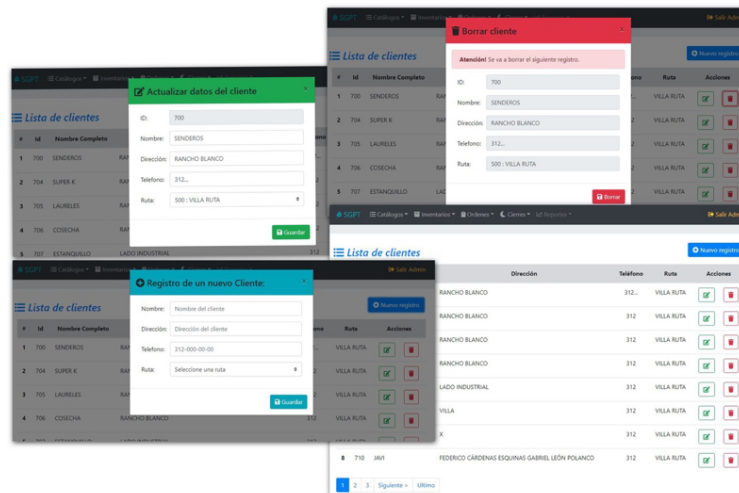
SGPT Catálogos Inventarios Salir Admin

Lista de clientes

Nuevo registro

| # | Id | Nombre Completo | | Ruta | Acciones |
|---|---|---|---|---|---|
| 1 | 700 | SENDEROS | | VILLA RUTA | |
| 2 | 704 | SUPER K | | VILLA RUTA | |
| 3 | 705 | LAURELES | | VILLA RUTA | |
| 4 | 706 | COSECHA | | VILLA RUTA | |
| 5 | 707 | ESTANQUILLO | | VILLA RUTA | |

Borrar cliente

Atención! Se va a borrar el siguiente registro.

ID: 700

Nombre: SENDEROS

Dirección: RANCHO BLANCO

Telefono: 312...

Ruta: 500 : VILLA RUTA

Borrar

SGPT Catálogos Inventarios

Lista de clientes

| # | Id | Nombre Completo | |
|---|---|---|---|
| 1 | 700 | SENDEROS | RA |
| 2 | 704 | SUPER K | RA |
| 3 | 705 | LAURELES | RA |
| 4 | 706 | COSECHA | RA |
| 5 | 707 | ESTANQUILLO | LADO INDUSTRIAL |

Actualizar datos del cliente

ID: 700

Nombre: SENDEROS

Dirección: RANCHO BLANCO

Telefono: 312...

Ruta: 500 : VILLA RUTA

Guardar

SGPT Catálogos Inventarios Ordenes Clientes Reportes Salir Admin

Lista de clientes

Nuevo registro

| | | Dirección | Teléfono | Ruta | Acciones |
|---|---|---|---|---|---|
| | | RANCHO BLANCO | 312... | VILLA RUTA | |
| | | RANCHO BLANCO | 312 | VILLA RUTA | |
| | | RANCHO BLANCO | 312 | VILLA RUTA | |
| | | RANCHO BLANCO | 312 | VILLA RUTA | |
| | | LADO INDUSTRIAL | 312 | VILLA RUTA | |
| | | VILLA | 312 | VILLA RUTA | |
| | | X | 312 | VILLA RUTA | |
| 8 | 710 | JAVI FEDERICO CÁRDENAS ESQUINAS GABRIEL LEÓN POLANCO | 312 | VILLA RUTA | |

1 2 3 Siguiente » Ultimo

SGPT Catálogos Inventarios Salir Admin

Lista de clientes

Nuevo registro

| # | Id | Nombre Completo | | one | Ruta | Acciones |
|---|---|---|---|---|---|---|
| 1 | 700 | SENDEROS | RA | | VILLA RUTA | |
| 2 | 704 | SUPER K | RA | | VILLA RUTA | |
| 3 | 705 | LAURELES | RA | | VILLA RUTA | |
| 4 | 706 | COSECHA | RANCHO BLANCO | 312 | VILLA RUTA | |

Registro de un nuevo Cliente:

Nombre: Nombre del cliente

Dirección: Dirección del cliente

Telefono: 312-000-00-00

Ruta: Seleccione una ruta

Guardar